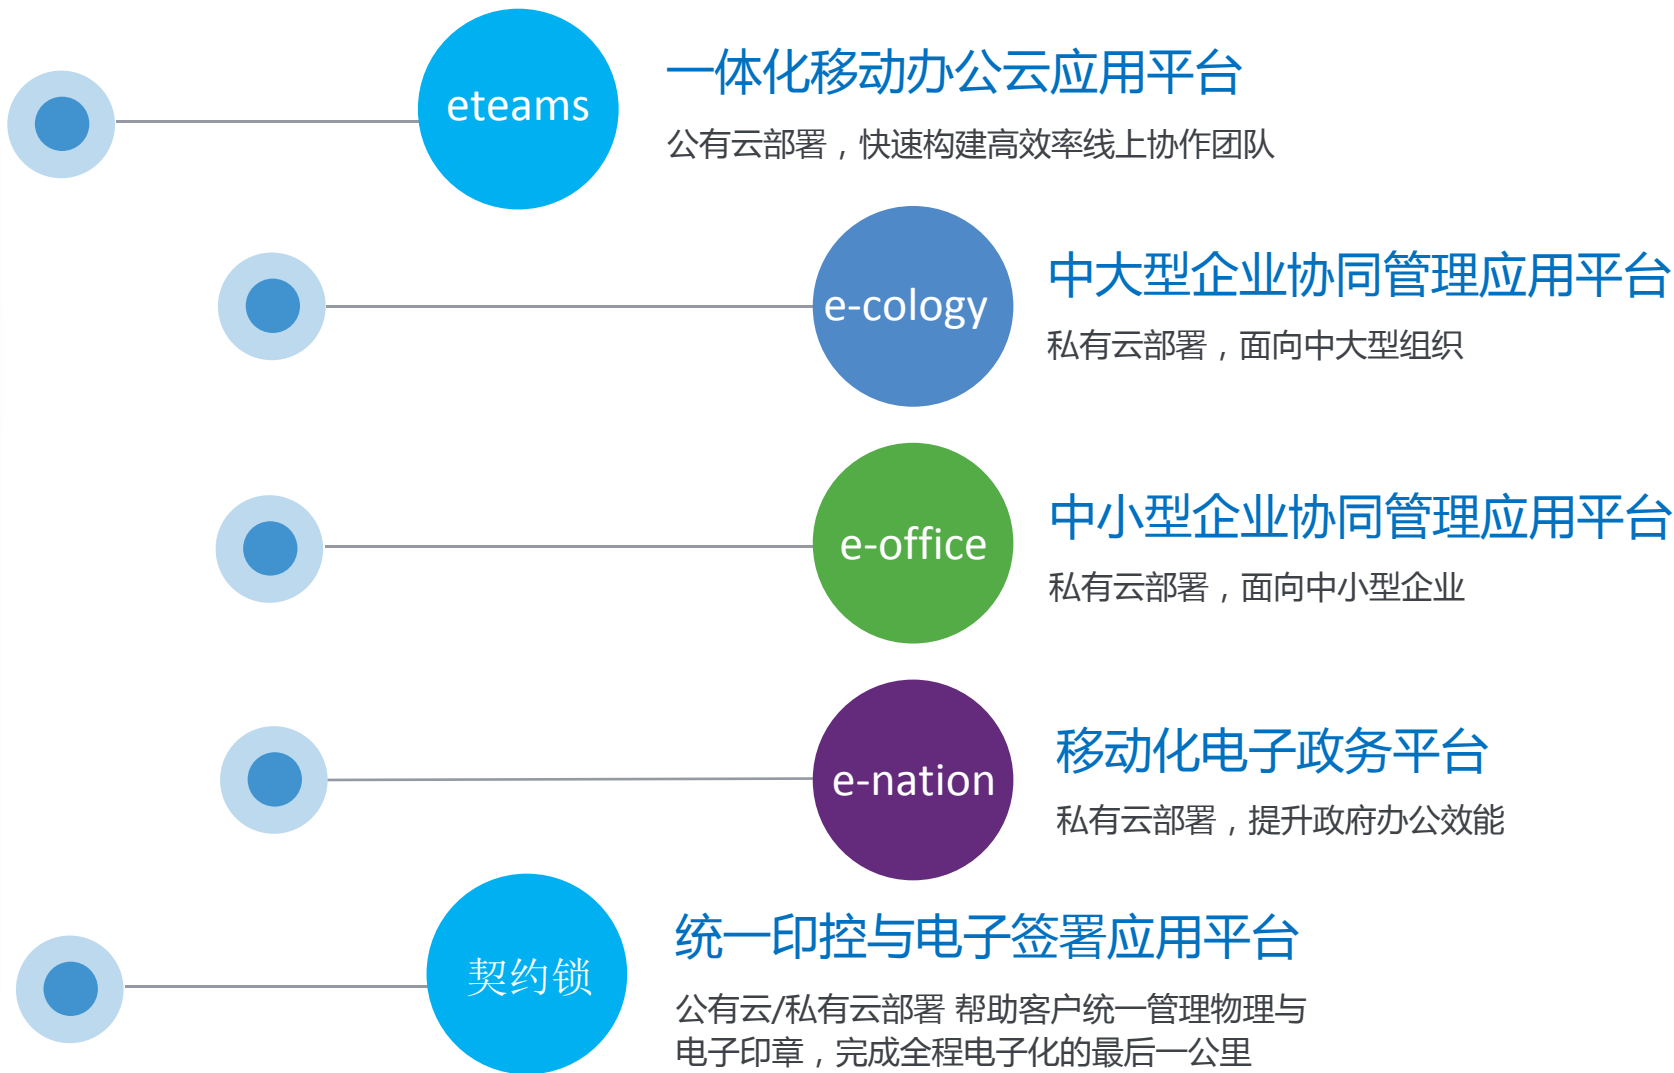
eteams

一体化移动办公云应用平台

公有云部署，快速构建高效率线上协作团队

e-cology

中大型企业协同管理应用平台

私有云部署，面向中大型组织

e-office

中小型企业协同管理应用平台

私有云部署，面向中小型企业

e-nation

移动化电子政务平台

私有云部署，提升政府办公效能

契约锁

统一印控与电子签署应用平台

公有云/私有云部署 帮助客户统一管理物理与电子印章，完成全程电子化的最后一公里